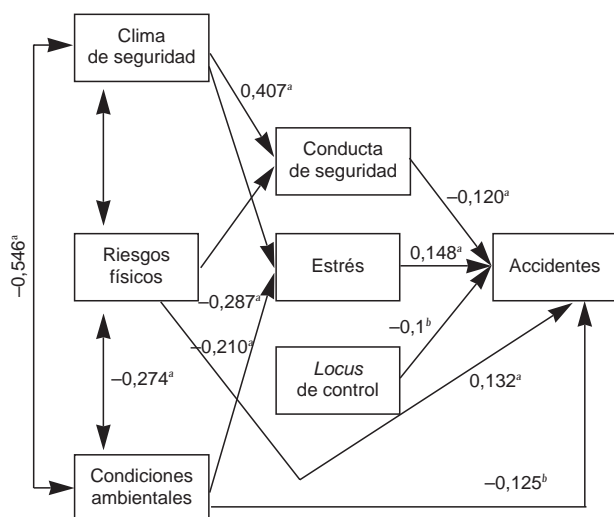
Clima de seguridad

$0,407^a$

Conducta de seguridad

$-0,546^a$

$-0,120^a$

Riesgos físicos

Estrés

$0,148^a$

Accidentes

$-0,287^a$

$-0,210^a$

$-0,1^b$

$-0,274^a$

*Locus* de control

$0,132^a$

Condiciones ambientales

$-0,125^b$